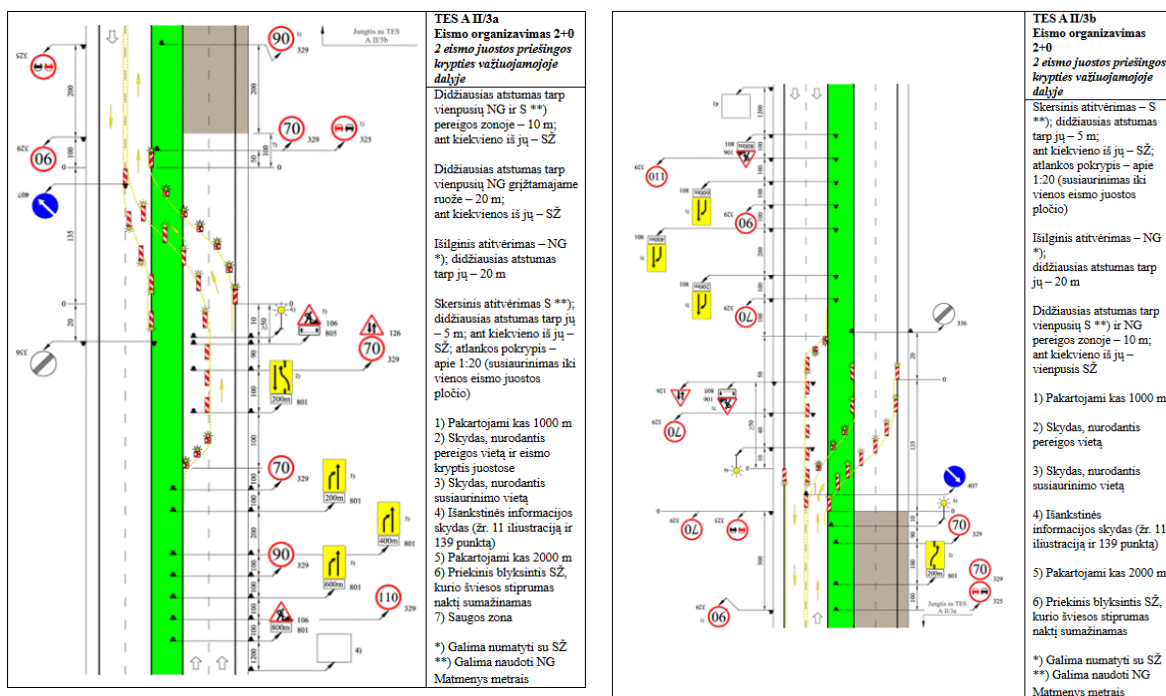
TES A II/3a
Eismo organizavimas 2+0
2 eismo juostos priešingos krypties važiuojamojoje dalyje

Didžiausias atstumas tarp vienpusių NG ir S **) pereigos zonoje – 10 m; ant kiekvieno iš jų – SŽ

Didžiausias atstumas tarp vienpusių NG grįžtamajame ruože – 20 m; ant kiekvienos iš jų – SŽ

Išilginis atitvėrimas – NG *); didžiausias atstumas tarp jų – 20 m

Skersinis atitvėrimas S **); didžiausias atstumas tarp jų – 5 m; ant kiekvieno iš jų – SŽ; atlankos pokrypis – apie 1:20 (susiaurinimas iki vienos eismo juostos pločio)

1) Pakartojami kas 1000 m
2) Skydas, nurodantis pereigos vietą ir eismo kryptis juostose
3) Skydas, nurodantis susiaurinimo vietą
4) Išankstinės informacijos skydas (žr. 11 iliustraciją ir 139 punktą)
5) Pakartojami kas 2000 m
6) Priekinis blyksintis SŽ, kurio šviesos stiprumas naktį sumažinamas
7) Saugos zona

*) Galima numatyti su SŽ
**) Galima naudoti NG
Matmenys metrais

Jungtis su TES A II/3b
90 329
70 329 325
70 329
106 805
126
70 329
200m 801
70 329
200m 801
400m 801
90 329
600m 801
110 329
800m 106 801
4)
325 329 407 336
200 100 135 20 250 100 300 1200

TES A II/3b
Eismo organizavimas 2+0
2 eismo juostos priešingos krypties važiuojamojoje dalyje

Skersinis atitvėrimas – S **); didžiausias atstumas tarp jų – 5 m; ant kiekvieno iš jų – SŽ; atlankos pokrypis – apie 1:20 (susiaurinimas iki vienos eismo juostos pločio)

Išilginis atitvėrimas – NG *); didžiausias atstumas tarp jų – 20 m

Didžiausias atstumas tarp vienpusių S **) ir NG pereigos zonoje – 10 m; ant kiekvieno iš jų – vienpusis SŽ

1) Pakartojami kas 1000 m

2) Skydas, nurodantis pereigos vietą

3) Skydas, nurodantis susiaurinimo vietą

4) Išankstinės informacijos skydas (žr. 11 iliustraciją ir 139 punktą)

5) Pakartojami kas 2000 m

6) Priekinis blyksintis SŽ, kurio šviesos stiprumas naktį sumažinamas

*) Galima numatyti su SŽ
**) Galima naudoti NG
Matmenys metrais

110 90 70 70 70 90
336 407
70 329
200m 801
70 329 325
Jungtis su TES A II/3a
1200 300 135 250